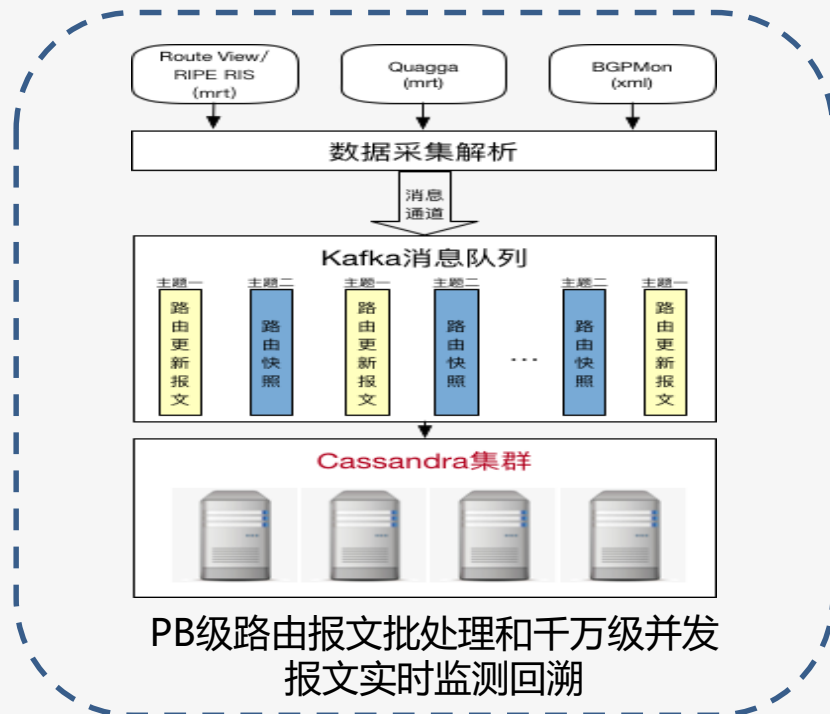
Route View/
RIPE RIS
(mrt)

Quagga
(mrt)

BGPMon
(xml)

数据采集解析

消息
通道

Kafka消息队列

主题一
路由更新报文

主题二
路由快照

主题一
路由更新报文

主题二
路由快照

...

主题二
路由快照

主题一
路由更新报文

Cassandra集群

PB级路由报文批处理和千万级并发报文实时监测回溯